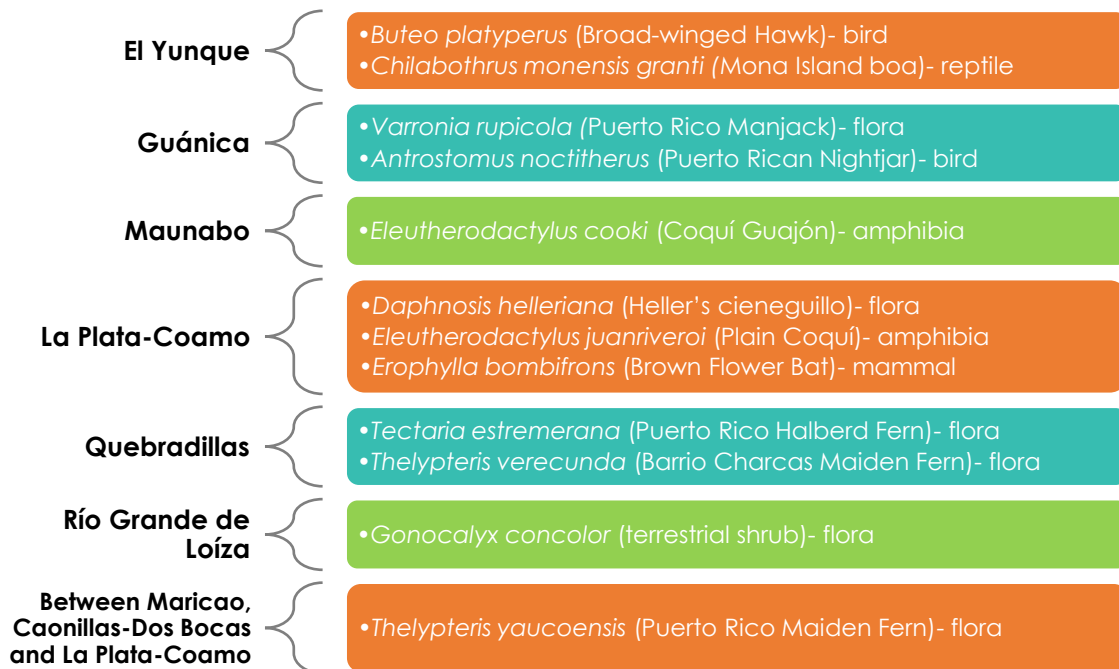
El Yunque

•Buteo platyperus (Broad-winged Hawk)- bird
•Chilabothrus monensis granti (Mona Island boa)- reptile

Guánica

•Varronia rupicola (Puerto Rico Manjack)- flora
•Antrostomus noctitherus (Puerto Rican Nightjar)- bird

Maunabo

•Eleutherodactylus cooki (Coquí Guajón)- amphibia

La Plata-Coamo

•Daphnosis helleriana (Heller's cieneguillo)- flora
•Eleutherodactylus juanriveroi (Plain Coquí)- amphibia
•Erophylla bombifrons (Brown Flower Bat)- mammal

Quebradillas

•Tectaria estremerana (Puerto Rico Halberd Fern)- flora
•Thelypteris verecunda (Barrio Charcas Maiden Fern)- flora

Río Grande de Loíza

•Gonocalyx concolor (terrestrial shrub)- flora

Between Maricao, Caonillas-Dos Bocas and La Plata-Coamo

•Thelypteris yaucoensis (Puerto Rico Maiden Fern)- flora